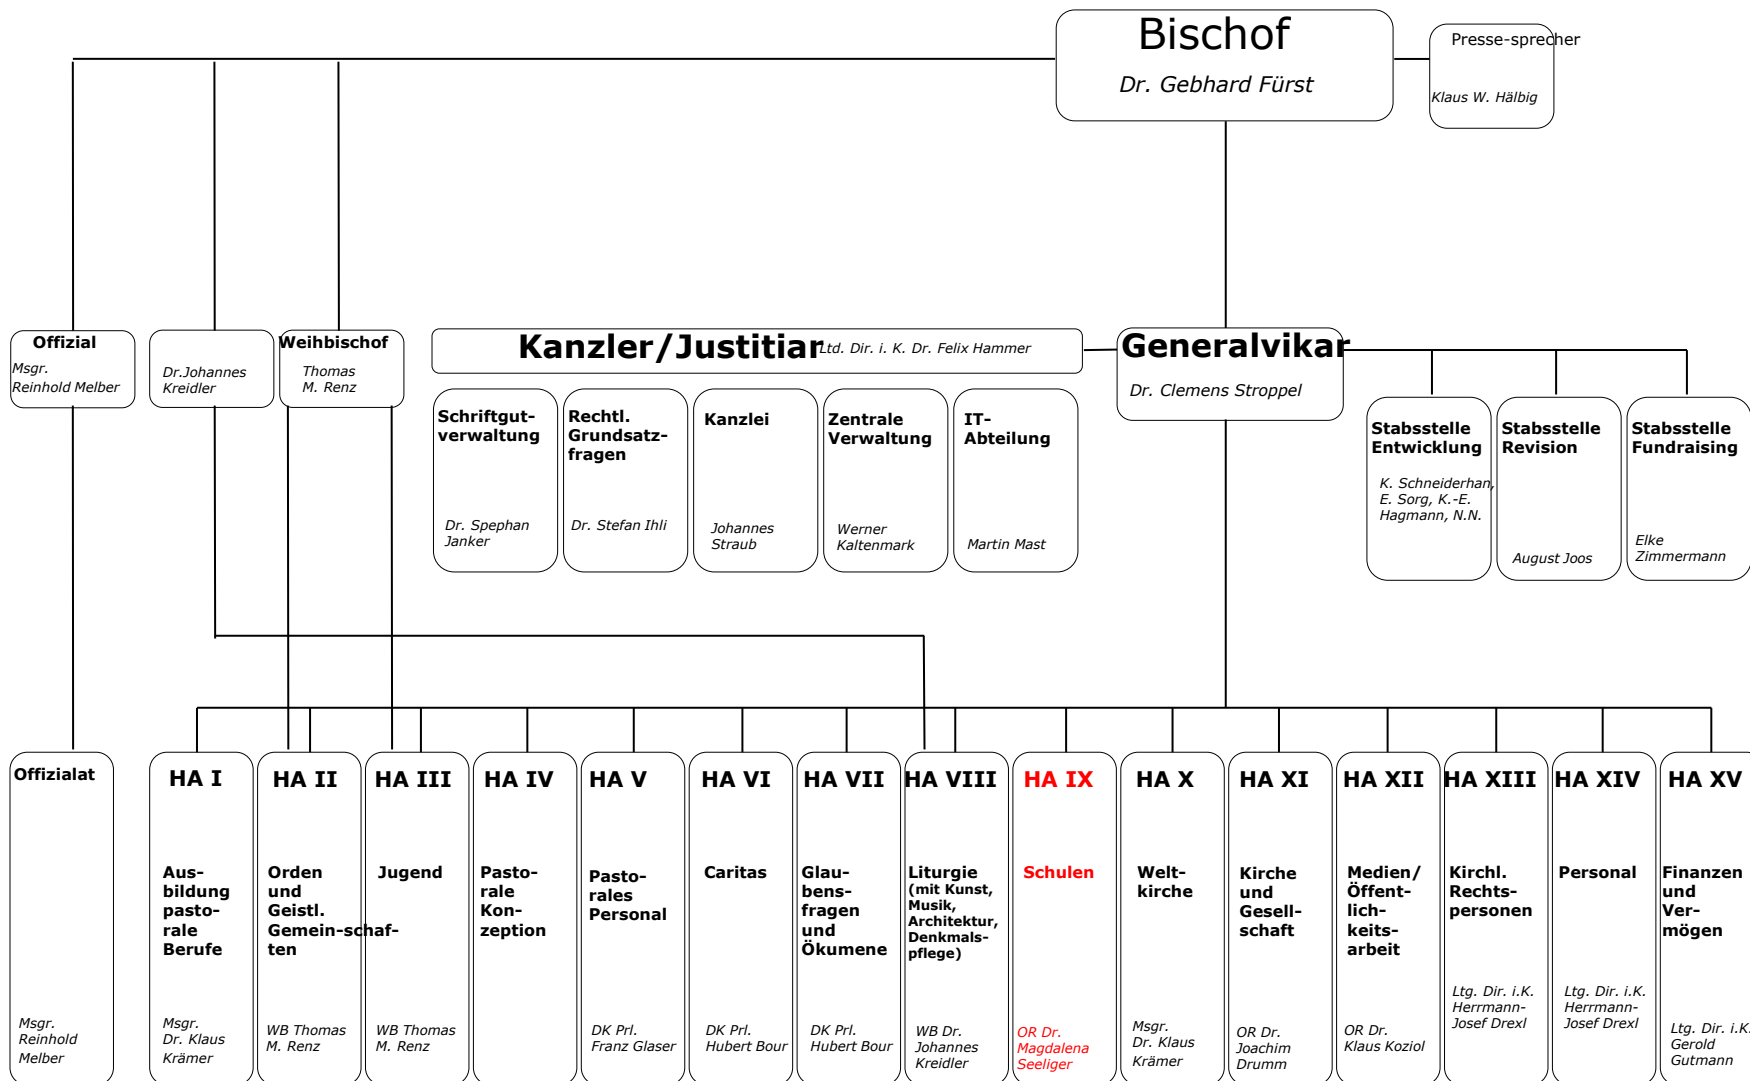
Bischof

Dr. Gebhard Fürst

Presse-sprecher

Klaus W. Hälbig

Offizial

Msgr. Reinhold Melber

Dr.Johannes Kreidler

Weihbischof

Thomas M. Renz

Kanzler/Justitiar Ltd. Dir. i. K. Dr. Felix Hammer

Schriftgutverwaltung

Dr. Spephan Janker

Rechtl. Grundsatzfragen

Dr. Stefan Ihli

Kanzlei

Johannes Straub

Zentrale Verwaltung

Werner Kaltenmark

IT-Abteilung

Martin Mast

Generalvikar

Dr. Clemens Stroppel

Stabsstelle Entwicklung

K. Schneiderhan, E. Sorg, K.-E. Hagmann, N.N.

Stabsstelle Revision

August Joos

Stabsstelle Fundraising

Elke Zimmermann

Offizialat

Msgr. Reinhold Melber

HA I

Ausbildung pastorale Berufe

Msgr. Dr. Klaus Krämer

HA II

Orden und Geistl. Gemein-schaften

WB Thomas M. Renz

HA III

Jugend

WB Thomas M. Renz

HA IV

Pastorale Konzeption

HA V

Pastorales Personal

DK Prl. Franz Glaser

HA VI

Caritas

DK Prl. Hubert Bour

HA VII

Glaubensfragen und Ökumene

DK Prl. Hubert Bour

HA VIII

Liturgie (mit Kunst, Musik, Architektur, Denkmalspflege)

WB Dr. Johannes Kreidler

HA IX

Schulen

OR Dr. Magdalena Seeliger

HA X

Weltkirche

Msgr. Dr. Klaus Krämer

HA XI

Kirche und Gesellschaft

OR Dr. Joachim Drumm

HA XII

Medien/ Öffentlichkeitsarbeit

OR Dr. Klaus Koziol

HA XIII

Kirchl. Rechtspersonen

Ltg. Dir. i.K. Herrmann-Josef Drexl

HA XIV

Personal

Ltg. Dir. i.K. Herrmann-Josef Drexl

HA XV

Finanzen und Vermögen

Ltg. Dir. i.K. Gerold Gutmann